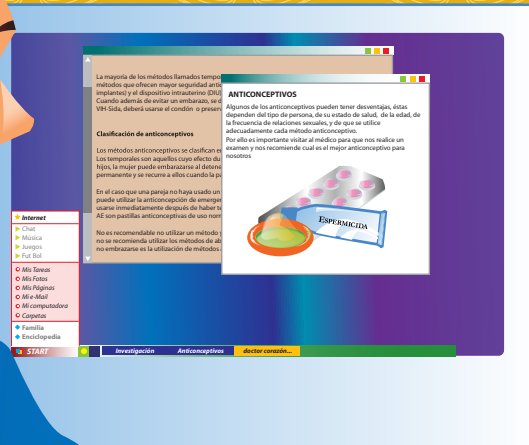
La mayoría de los métodos llamados tempo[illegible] métodos que ofrecen mayor seguridad anti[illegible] implantes) y el dispositivo intrauterino (DIU)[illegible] Cuando además de evitar un embarazo, se d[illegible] VIH-Sida, deberá usarse el condón o preser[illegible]

Clasificación de anticonceptivos

Los métodos anticonceptivos se clasifican e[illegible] Los temporales son aquellos cuyo efecto du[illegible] hijos, la mujer puede embarazarse al detene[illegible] permanente y se recurre a ellos cuando la p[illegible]

En el caso que una pareja no haya usado un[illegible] puede utilizar la anticoncepción de emergen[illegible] usarse inmediatamente después de haber te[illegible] AE son pastillas anticonceptivas de uso norr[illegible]

No es recomendable no utilizar un método y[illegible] no se recomienda utilizar los métodos de ab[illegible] no embarazarse es la utilización de métodos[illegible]

ANTICONCEPTIVOS

Algunos de los anticonceptivos pueden tener desventajas, éstas dependen del tipo de persona, de su estado de salud, de la edad, de la frecuencia de relaciones sexuales, y de que se utilice adecuadamente cada método anticonceptivo.
Por ello es importante visitar al médico para que nos realice un examen y nos recomiende cual es el mejor anticonceptivo para nosotros

ESPERMICIDA

Internet
Chat
Música
Juegos
Fut Bol
Mis Tareas
Mis Fotos
Mis Páginas
Mi e-Mail
Mi computadora
Carpetas
Familia
Enciclopedia

START
Investigación
Anticonceptivos
doctor corazón...